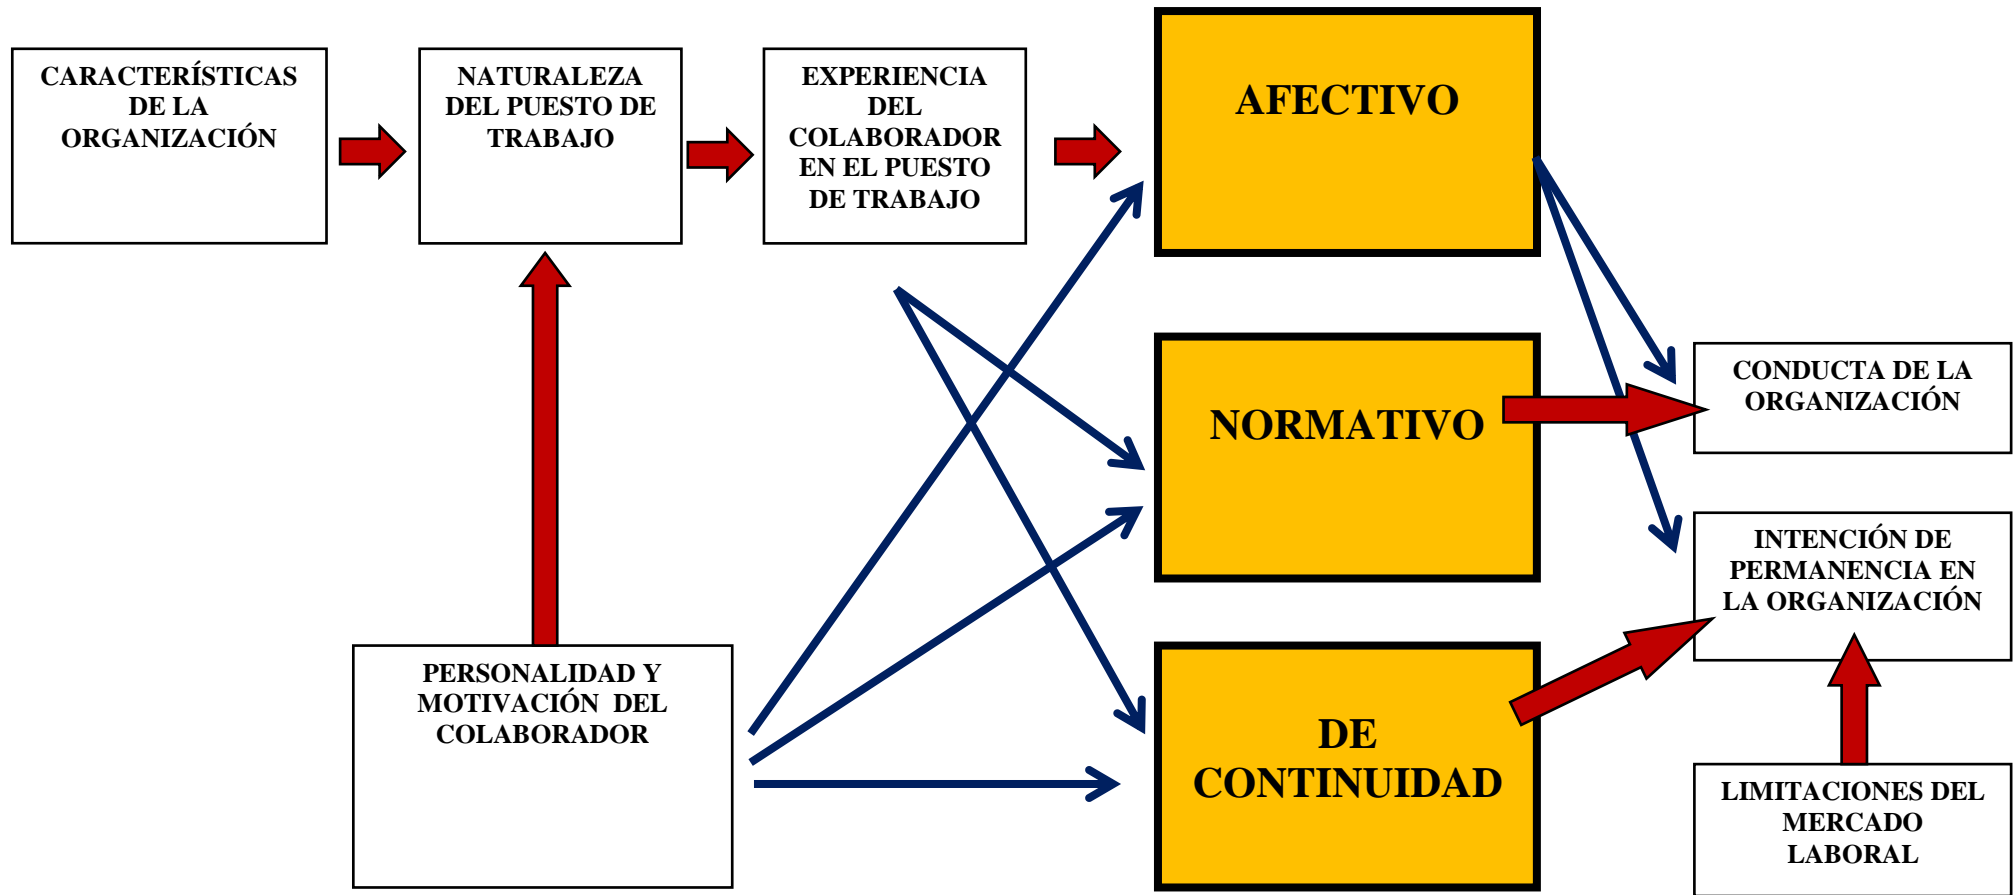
CARACTERÍSTICAS DE LA ORGANIZACIÓN

NATURALEZA DEL PUESTO DE TRABAJO

EXPERIENCIA DEL COLABORADOR EN EL PUESTO DE TRABAJO

AFECTIVO

NORMATIVO

DE CONTINUIDAD

CONDUCTA DE LA ORGANIZACIÓN

INTENCIÓN DE PERMANENCIA EN LA ORGANIZACIÓN

PERSONALIDAD Y MOTIVACIÓN DEL COLABORADOR

LIMITACIONES DEL MERCADO LABORAL